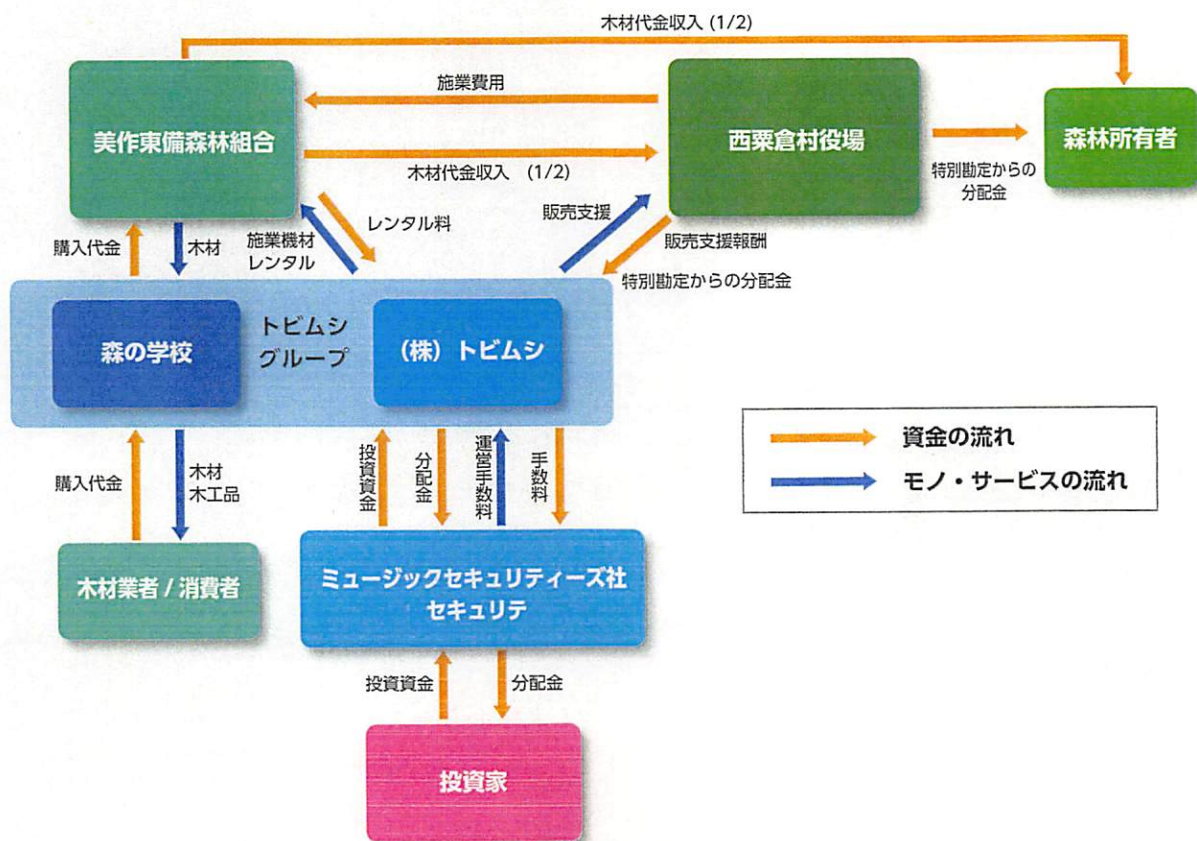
木材代金収入 (1/2)

美作東備森林組合

施業費用

木材代金収入 (1/2)

西粟倉村役場

森林所有者

特別勘定からの分配金

購入代金

木材

施業機材レンタル

レンタル料

販売支援

販売支援報酬

特別勘定からの分配金

森の学校

トビムシグループ

（株）トビムシ

資金の流れ

モノ・サービスの流れ

購入代金

木材
木工品

投資資金

分配金

運営手数料

手数料

木材業者 / 消費者

ミュージックセキュリティーズ社
セキュリテ

投資資金

分配金

投資家